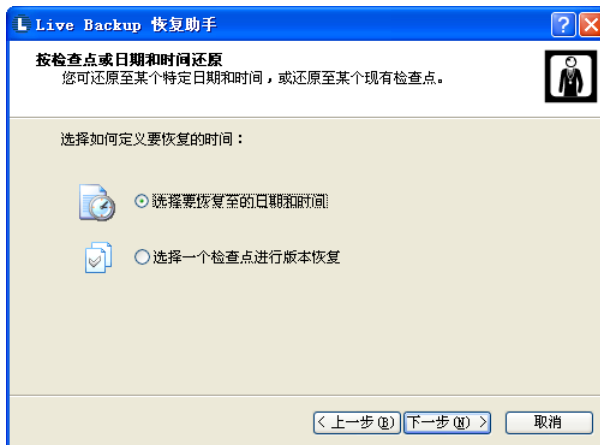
L Live Backup 恢复助手

按检查点或日期和时间还原
您可还原至某个特定日期和时间，或还原至某个现有检查点。

选择如何定义要恢复的时间：

选择要恢复至的日期和时间

选择一个检查点进行版本恢复

< 上一步(B)
下一步(N) >
取消